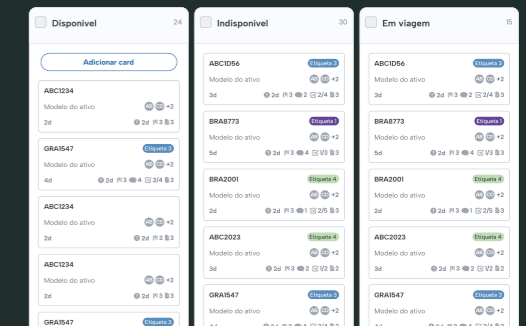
Disponivel 24

Adicionar card

ABC1234
Modelo do ativo +2
2d 2d 3 3

GRA1547 Etiqueta 3
Modelo do ativo +2
4d 2d 3 4 2/4 3

ABC1234
Modelo do ativo +2
2d 2d 3 3

ABC1234
Modelo do ativo +2
2d 2d 3 3

GRA1547 Etiqueta 3

Indisponivel 30

ABC1D56 Etiqueta 3
Modelo do ativo +2
3d 2d 3 2 2/4 3

BRA8773 Etiqueta 1
Modelo do ativo +2
5d 2d 3 4 1/3 3

BRA2001 Etiqueta 4
Modelo do ativo +2
2d 2d 3 1 2/5 3

ABC2023 Etiqueta 4
Modelo do ativo +2
3d 2d 3 2 1/2 2

GRA1547 Etiqueta 3

Em viagem 15

ABC1D56 Etiqueta 3
Modelo do ativo +2
3d 2d 3 2 2/4 3

BRA8773 Etiqueta 1
Modelo do ativo +2
5d 2d 3 4 1/3 3

BRA2001 Etiqueta 4
Modelo do ativo +2
2d 2d 3 1 2/5 3

ABC2023 Etiqueta 4
Modelo do ativo +2
3d 2d 3 2 1/2 2

GRA1547 Etiqueta 3